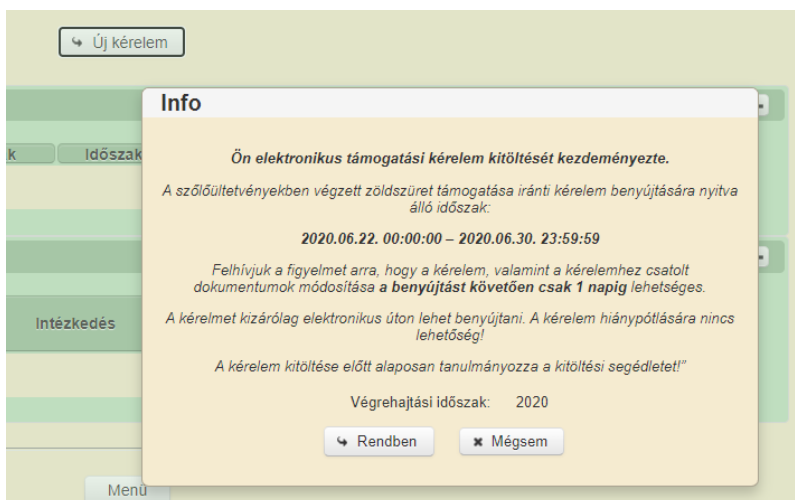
Új kérelem

k

Időszak

Intézkedés

Menü

Info

Ön elektronikus támogatási kérelem kitöltését kezdeményezte.

A szőlőültetvényekben végzett zöldszüret támogatása iránti kérelem benyújtására nyitva álló időszak:

2020.06.22. 00:00:00 – 2020.06.30. 23:59:59

Felhívjuk a figyelmet arra, hogy a kérelem, valamint a kérelemhez csatolt dokumentumok módosítása a benyújtást követően csak 1 napig lehetséges.

A kérelmet kizárólag elektronikus úton lehet benyújtani. A kérelem hiánypótlására nincs lehetőség!

A kérelem kitöltése előtt alaposan tanulmányozza a kitöltési segédletet!"

Végrehajtási időszak: 2020

Rendben

Mégsem